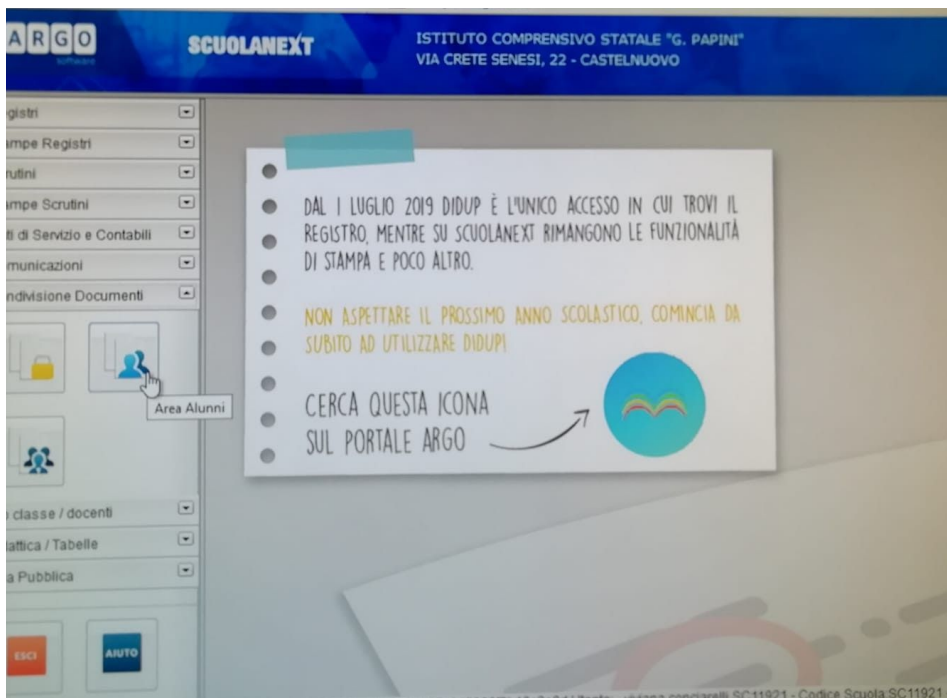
ARGO software

SCUOLANEXT

ISTITUTO COMPRENSIVO STATALE "G. PAPINI"
VIA CRETE SENESI, 22 - CASTELNUOVO

gistri
ampe Registri
rutini
ampe Scrutini
ti di Servizio e Contabili
municazioni
ndivisione Documenti

Area Alunni

classe / docenti
lattica / Tabelle
a Pubblica

ESCI
AIUTO

DAL 1 LUGLIO 2019 DIDUP È L'UNICO ACCESSO IN CUI TROVI IL REGISTRO, MENTRE SU SCUOLANEXT RIMANGONO LE FUNZIONALITÀ DI STAMPA E POCO ALTRO.

NON ASPETTARE IL PROSSIMO ANNO SCOLASTICO, COMINCIA DA SUBITO AD UTILIZZARE DIDUP!

CERCA QUESTA ICONA SUL PORTALE ARGO

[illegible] SC11921 - Codice Scuola SC11921